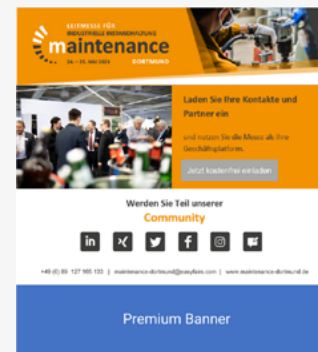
LEITMESSE FÜR INDUSTRIELLE INSTANDHALTUNG
maintenance
24. – 25. MAI 2023 DORTMUND

Laden Sie Ihre Kontakte und Partner ein

und nutzen Sie die Messe als Ihre Geschäftsplattform.

Jetzt kostenfrei einladen

Werden Sie Teil unserer
Community

in

+49 (0) 89 127 165 133 | maintenance-dortmund@easyfairs.com | www.maintenance-dortmund.de

Premium Banner